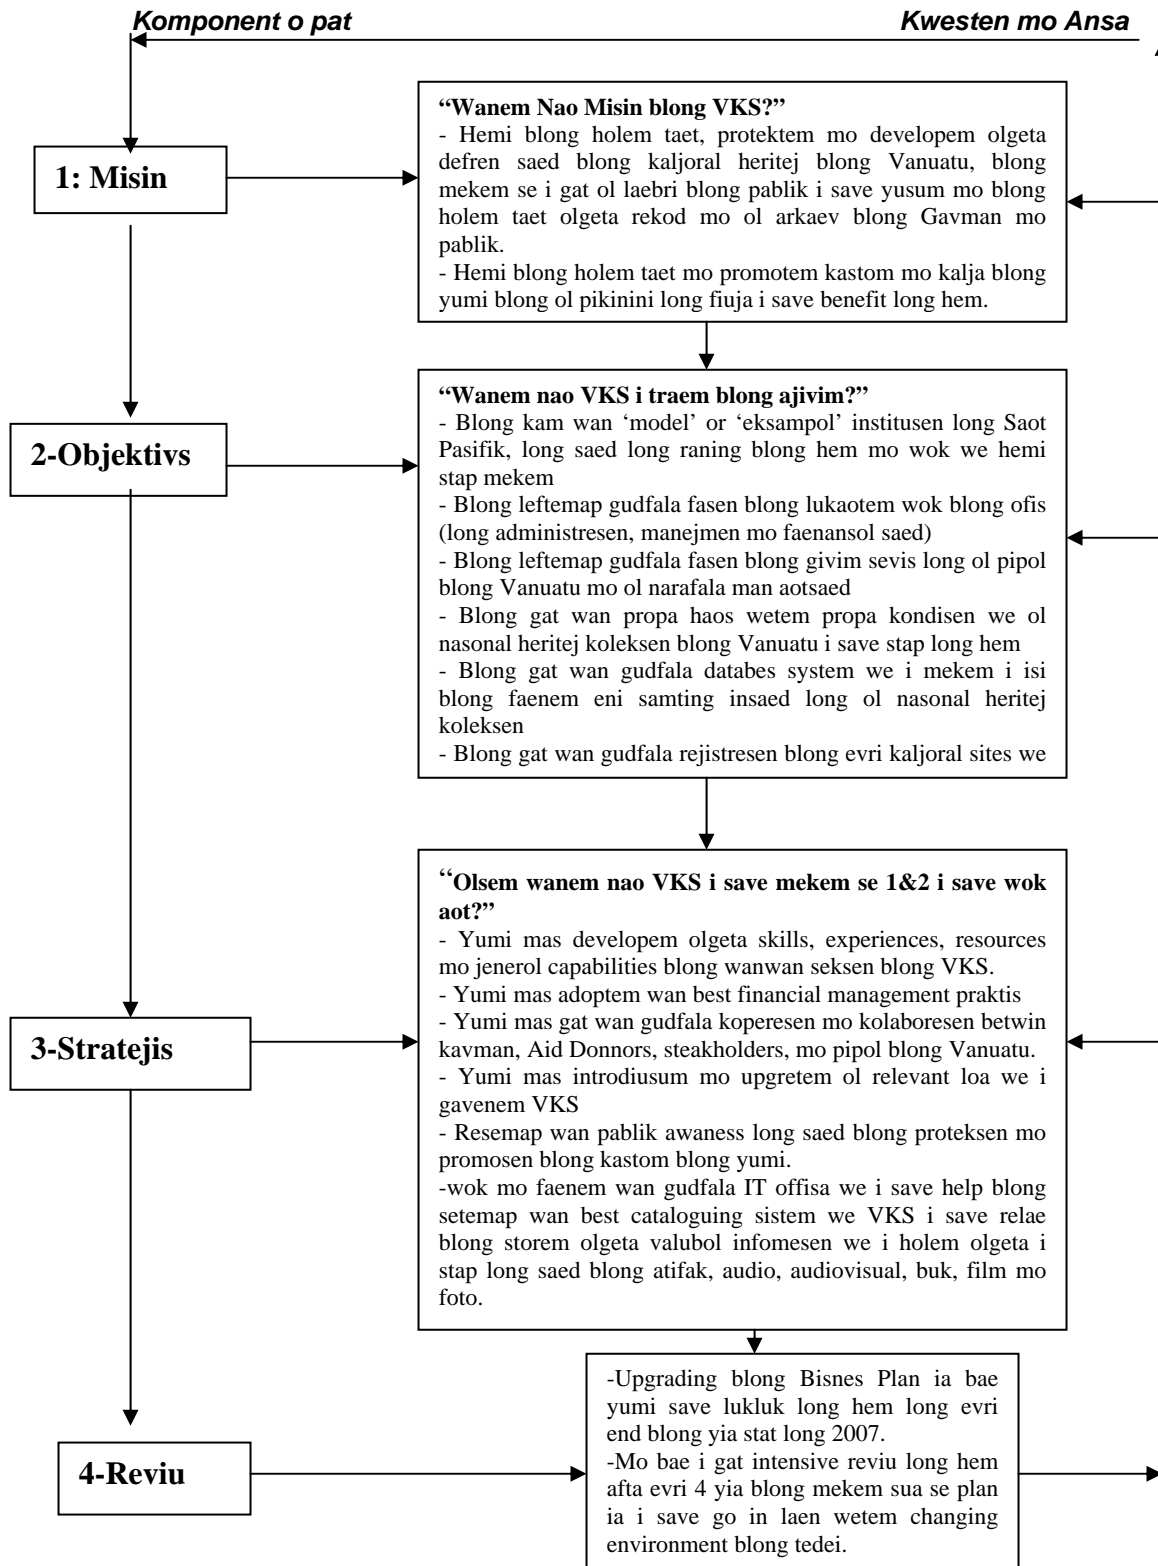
Komponent o pat

Kwesten mo Ansa

1: Misin

"Wanem Nao Misin blong VKS?"
- Hemi blong holem taet, protektem mo developem olgeta defren saed blong kaljoral heritej blong Vanuatu, blong mekem se i gat ol laebri blong pablik i save yusum mo blong holem taet olgeta rekod mo ol arkaev blong Gavman mo pablik.
- Hemi blong holem taet mo promotem kastom mo kalja blong yumi blong ol pikinini long fiuja i save benefit long hem.

2-Objektivs

"Wanem nao VKS i traem blong ajivim?"
- Blong kam wan 'model' or 'eksampol' institusen long Saot Pasifik, long saed long raning blong hem mo wok we hemi stap mekem
- Blong leftemap gudfala fasen blong lukaotem wok blong ofis (long administresen, manejmen mo faenansol saed)
- Blong leftemap gudfala fasen blong givim sevis long ol pipol blong Vanuatu mo ol narafala man aotsaed
- Blong gat wan propa haos wetem propa kondisen we ol nasonal heritej koleksen blong Vanuatu i save stap long hem
- Blong gat wan gudfala databes system we i mekem i isi blong faenem eni samting insaed long ol nasonal heritej koleksen
- Blong gat wan gudfala rejistresen blong evri kaljoral sites we

3-Stratejis

"Olsem wanem nao VKS i save mekem se 1&2 i save wok aot?"
- Yumi mas developem olgeta skills, experiences, resources mo jenerol capabilities blong wanwan seksen blong VKS.
- Yumi mas adoptem wan best financial management praktis
- Yumi mas gat wan gudfala koperesen mo kolaboresen betwin kavman, Aid Donnors, steakholders, mo pipol blong Vanuatu.
- Yumi mas introdiusum mo upgretem ol relevant loa we i gavenem VKS
- Resemap wan pablik awaness long saed blong proteksen mo promosen blong kastom blong yumi.
-wok mo faenem wan gudfala IT offisa we i save help blong setemap wan best cataloguing sistem we VKS i save relae blong storem olgeta valubol infomesen we i holem olgeta i stap long saed blong atifak, audio, audiovisual, buk, film mo foto.

4-Reviu

-Upgrading blong Bisnes Plan ia bae yumi save lukluk long hem long evri end blong yia stat long 2007.
-Mo bae i gat intensive reviu long hem afta evri 4 yia blong mekem sua se plan ia i save go in laen wetem changing environment blong tedei.